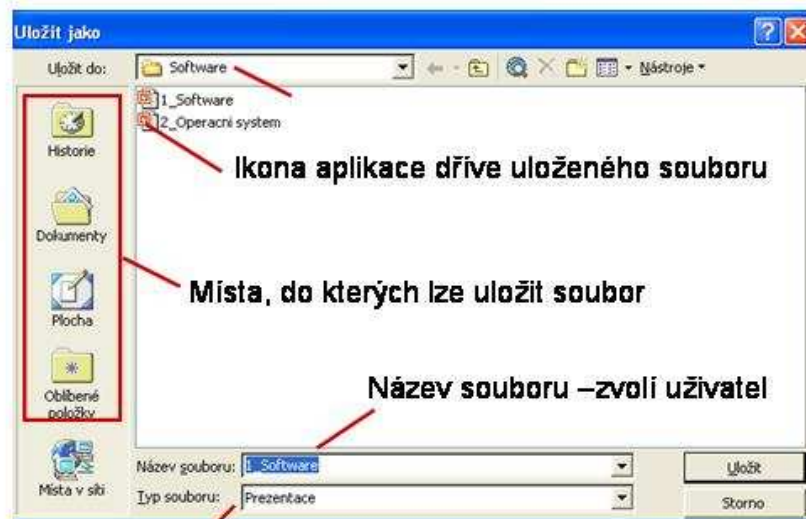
Uložit jako

Uložit do: Software

Nástroje

1_Software
2_Operacni system

Ikona aplikace dříve uloženého souboru

Historie

Dokumenty

Místa, do kterých lze uložit soubor

Plocha

Oblíbené položky

Název souboru –zvolí uživatel

Místa v síti

Název souboru: 1_Software

Typ souboru: Prezentace

Uložit

Storno